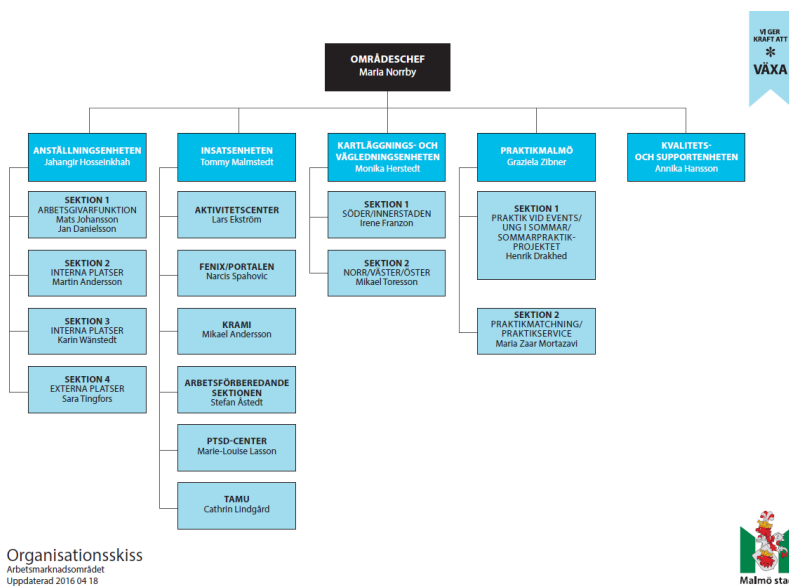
VI GER KRAFT ATT
VÄXA

OMRÅDESCHEF
Maria Norrby

ANSTÄLLNINGSENHETEN
Jahangir Hosseinkhah

SEKTION 1
ARBETSGIVARFUNKTION
Mats Johansson
Jan Danielsson

SEKTION 2
INTERNA PLATSER
Martin Andersson

SEKTION 3
INTERNA PLATSER
Karin Wänstedt

SEKTION 4
EXTERNA PLATSER
Sara Tingfors

INSATSENHETEN
Tommy Malmstedt

AKTIVITETSCENTER
Lars Ekström

FENIX/PORTALEN
Narcis Spahovic

KRAMI
Mikael Andersson

ARBETSFÖRBEREDANDE SEKTIONEN
Stefan Åstedt

PTSD-CENTER
Marie-Louise Lasson

TAMU
Cathrin Lindgård

KARTLÄGGNINGS- OCH VÄGLEDNINGSENHETEN
Monika Herstedt

SEKTION 1
SÖDER/INNERSTADEN
Irene Franzon

SEKTION 2
NORR/VÄSTER/ÖSTER
Mikael Toresson

PRAKTIKMALMÖ
Graziela Zibner

SEKTION 1
PRAKTIK VID EVENTS/ UNG I SOMMAR/ SOMMARPRAKTIK-PROJEKTET
Henrik Drakhed

SEKTION 2
PRAKTIKMATCHNING/ PRAKTIKSERVICE
Maria Zaar Mortazavi

KVALITETS- OCH SUPPORTENHETEN
Annika Hansson

Organisationsskiss
Arbetsmarknadsområdet
Uppdaterad 2016 04 18

Malmö sta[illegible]